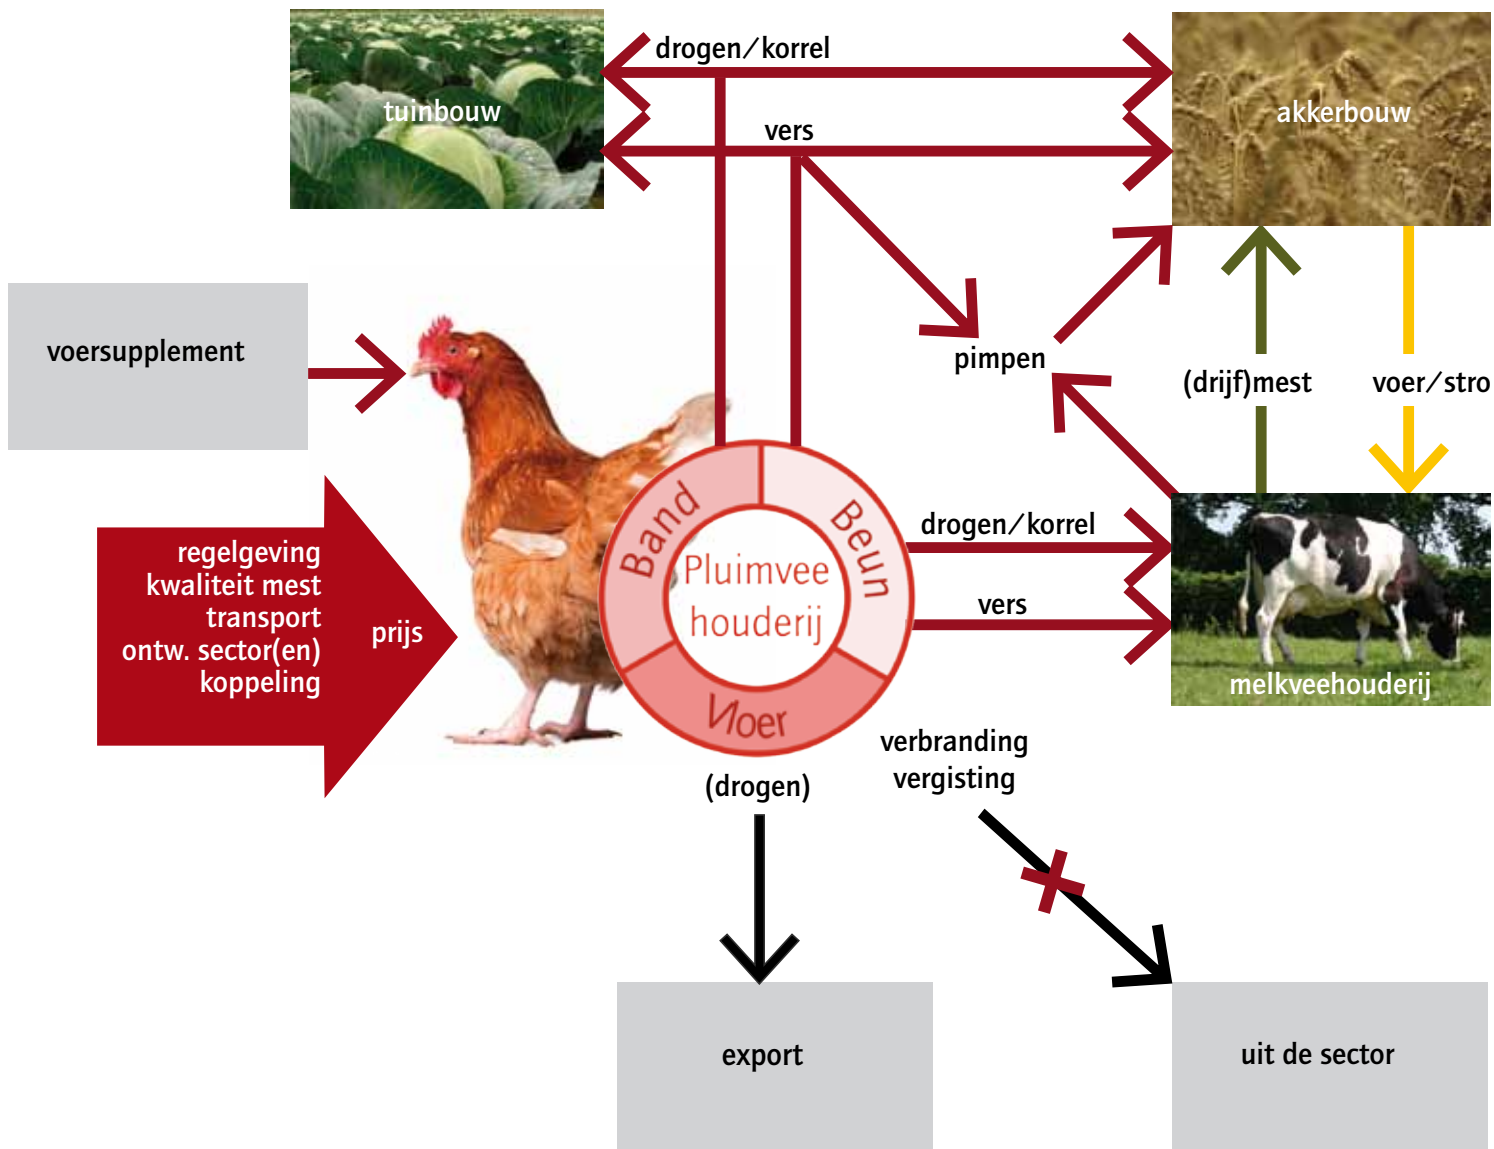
tuinbouw

drogen/korrel

vers

akkerbouw

voersupplement

pimpen

(drijf)mest

voer/stro

regelgeving
kwaliteit mest
transport
ontw. sector(en)
koppeling

prijs

Band

Beun

Pluimvee
houderij

Vloer

drogen/korrel

vers

melkveehouderij

verbranding
vergisting

(drogen)

export

uit de sector